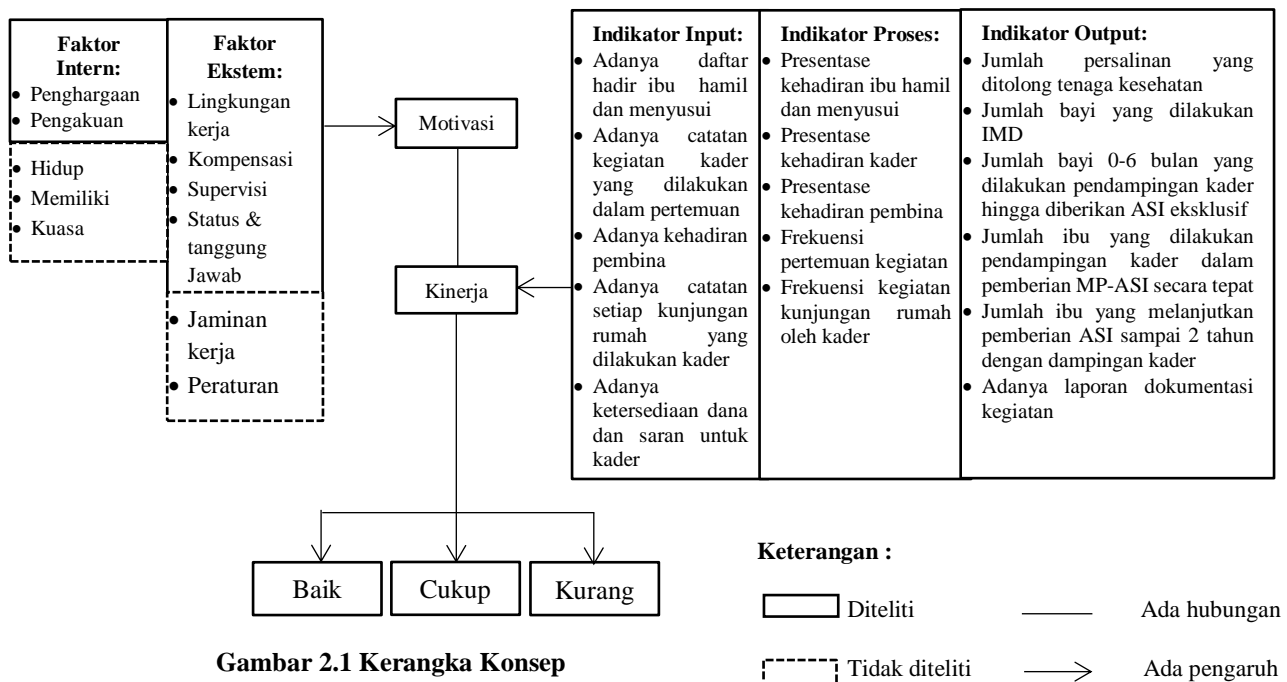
**Faktor Intern:**
- Penghargaan
- Pengakuan

- Hidup
- Memiliki
- Kuasa

**Faktor Ekstem:**
- Lingkungan kerja
- Kompensasi
- Supervisi
- Status & tanggung Jawab

- Jaminan kerja
- Peraturan

Motivasi

Kinerja

**Indikator Input:**
- Adanya daftar hadir ibu hamil dan menyusui
- Adanya catatan kegiatan kader yang dilakukan dalam pertemuan
- Adanya kehadiran pembina
- Adanya catatan setiap kunjungan rumah yang dilakukan kader
- Adanya ketersediaan dana dan saran untuk kader

**Indikator Proses:**
- Presentase kehadiran ibu hamil dan menyusui
- Presentase kehadiran kader
- Presentase kehadiran pembina
- Frekuensi pertemuan kegiatan
- Frekuensi kegiatan kunjungan rumah oleh kader

**Indikator Output:**
- Jumlah persalinan yang ditolong tenaga kesehatan
- Jumlah bayi yang dilakukan IMD
- Jumlah bayi 0-6 bulan yang dilakukan pendampingan kader hingga diberikan ASI eksklusif
- Jumlah ibu yang dilakukan pendampingan kader dalam pemberian MP-ASI secara tepat
- Jumlah ibu yang melanjutkan pemberian ASI sampai 2 tahun dengan dampingan kader
- Adanya laporan dokumentasi kegiatan

Baik | Cukup | Kurang

**Gambar 2.1 Kerangka Konsep**

**Keterangan :**

Diteliti

Ada hubungan

Tidak diteliti

Ada pengaruh